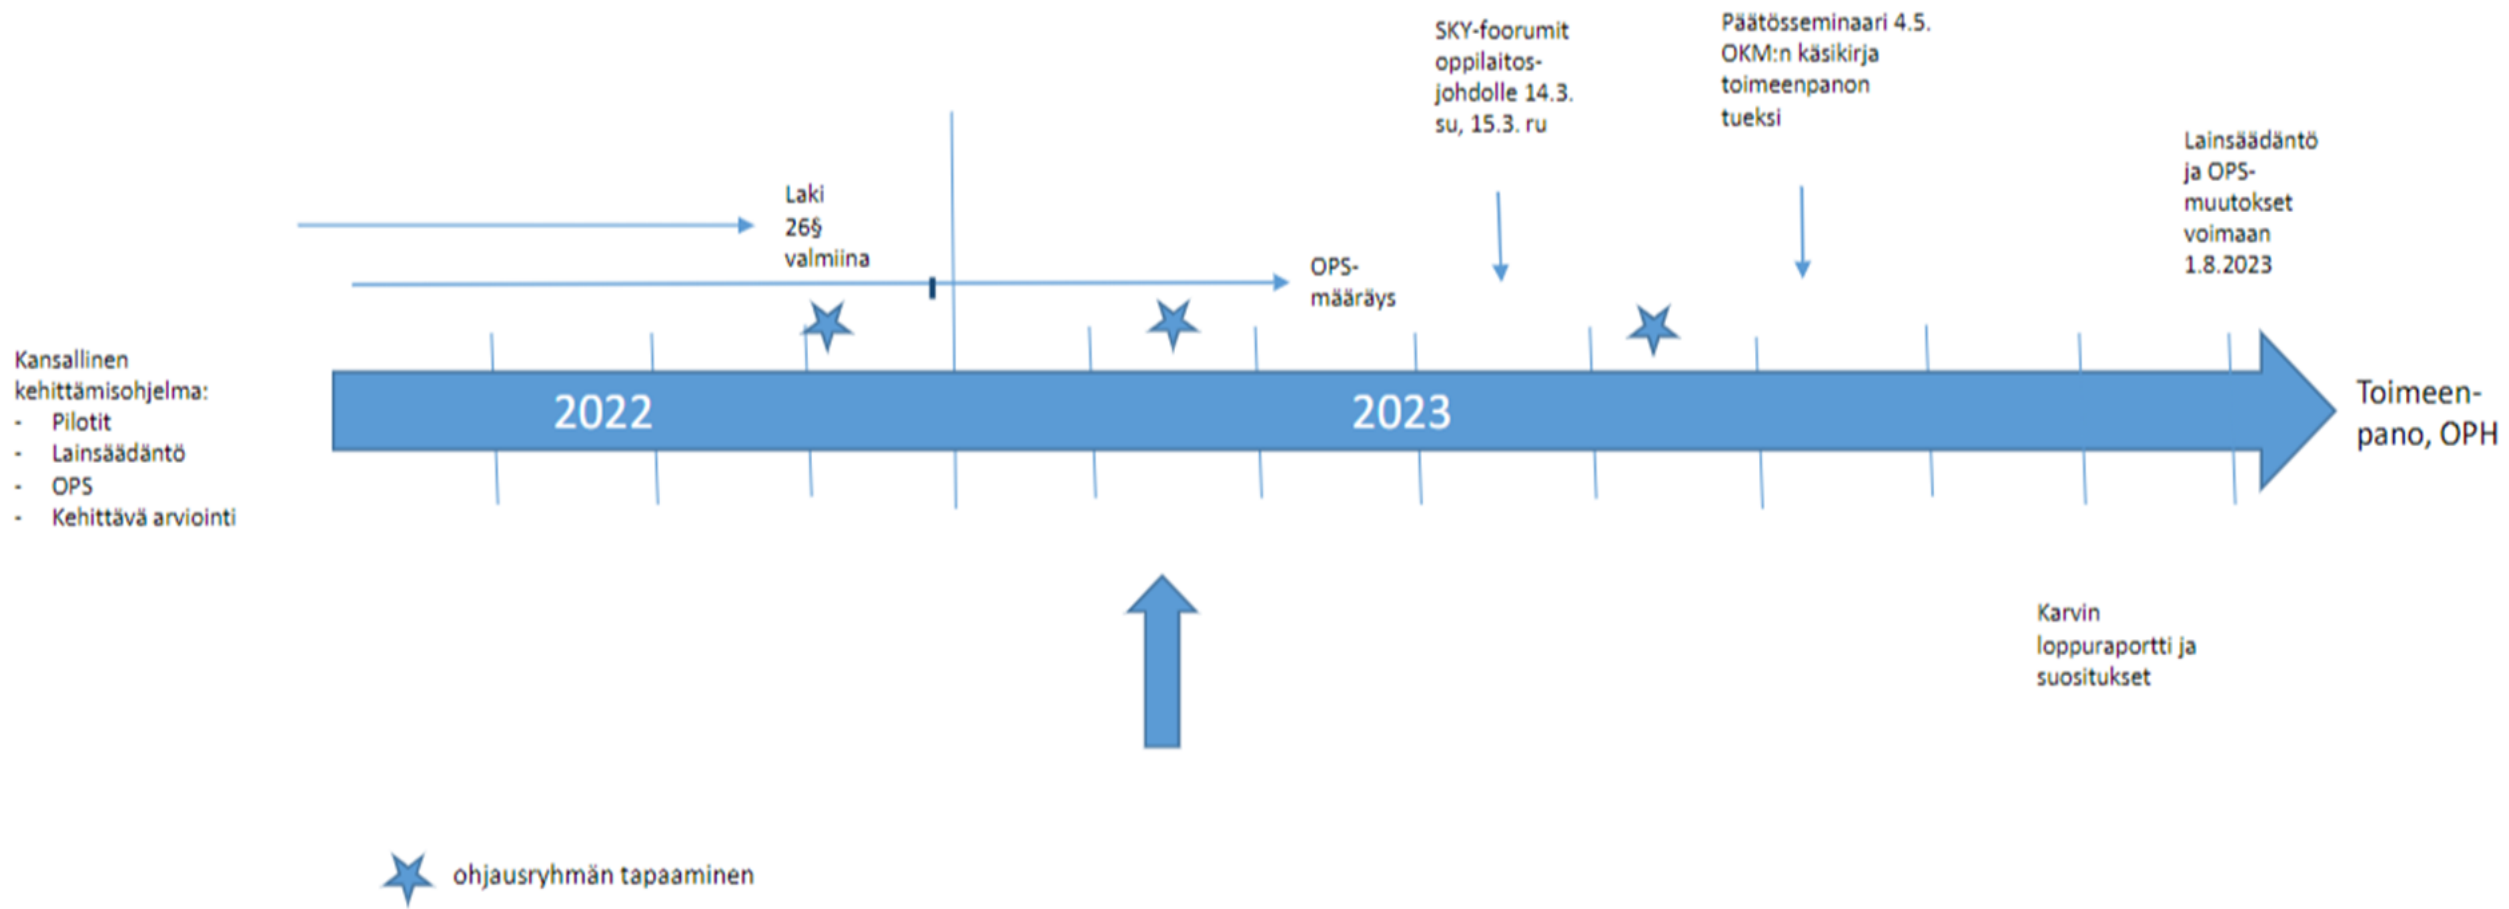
SKY-foorumit oppilaitos-johdolle 14.3. su, 15.3. ru

Päätösseminaari 4.5. OKM:n käsikirja toimeenpanon tueksi

Lainsäädäntö ja OPS-muutokset voimaan 1.8.2023

Laki 26§ valmiina

OPS-määräys

Kansallinen kehittämisohjelma:
- Pilotit
- Lainsäädäntö
- OPS
- Kehittävä arviointi

2022

2023

Toimeen-pano, OPH

Karvin loppuraportti ja suositukset

ohjausryhmän tapaaminen